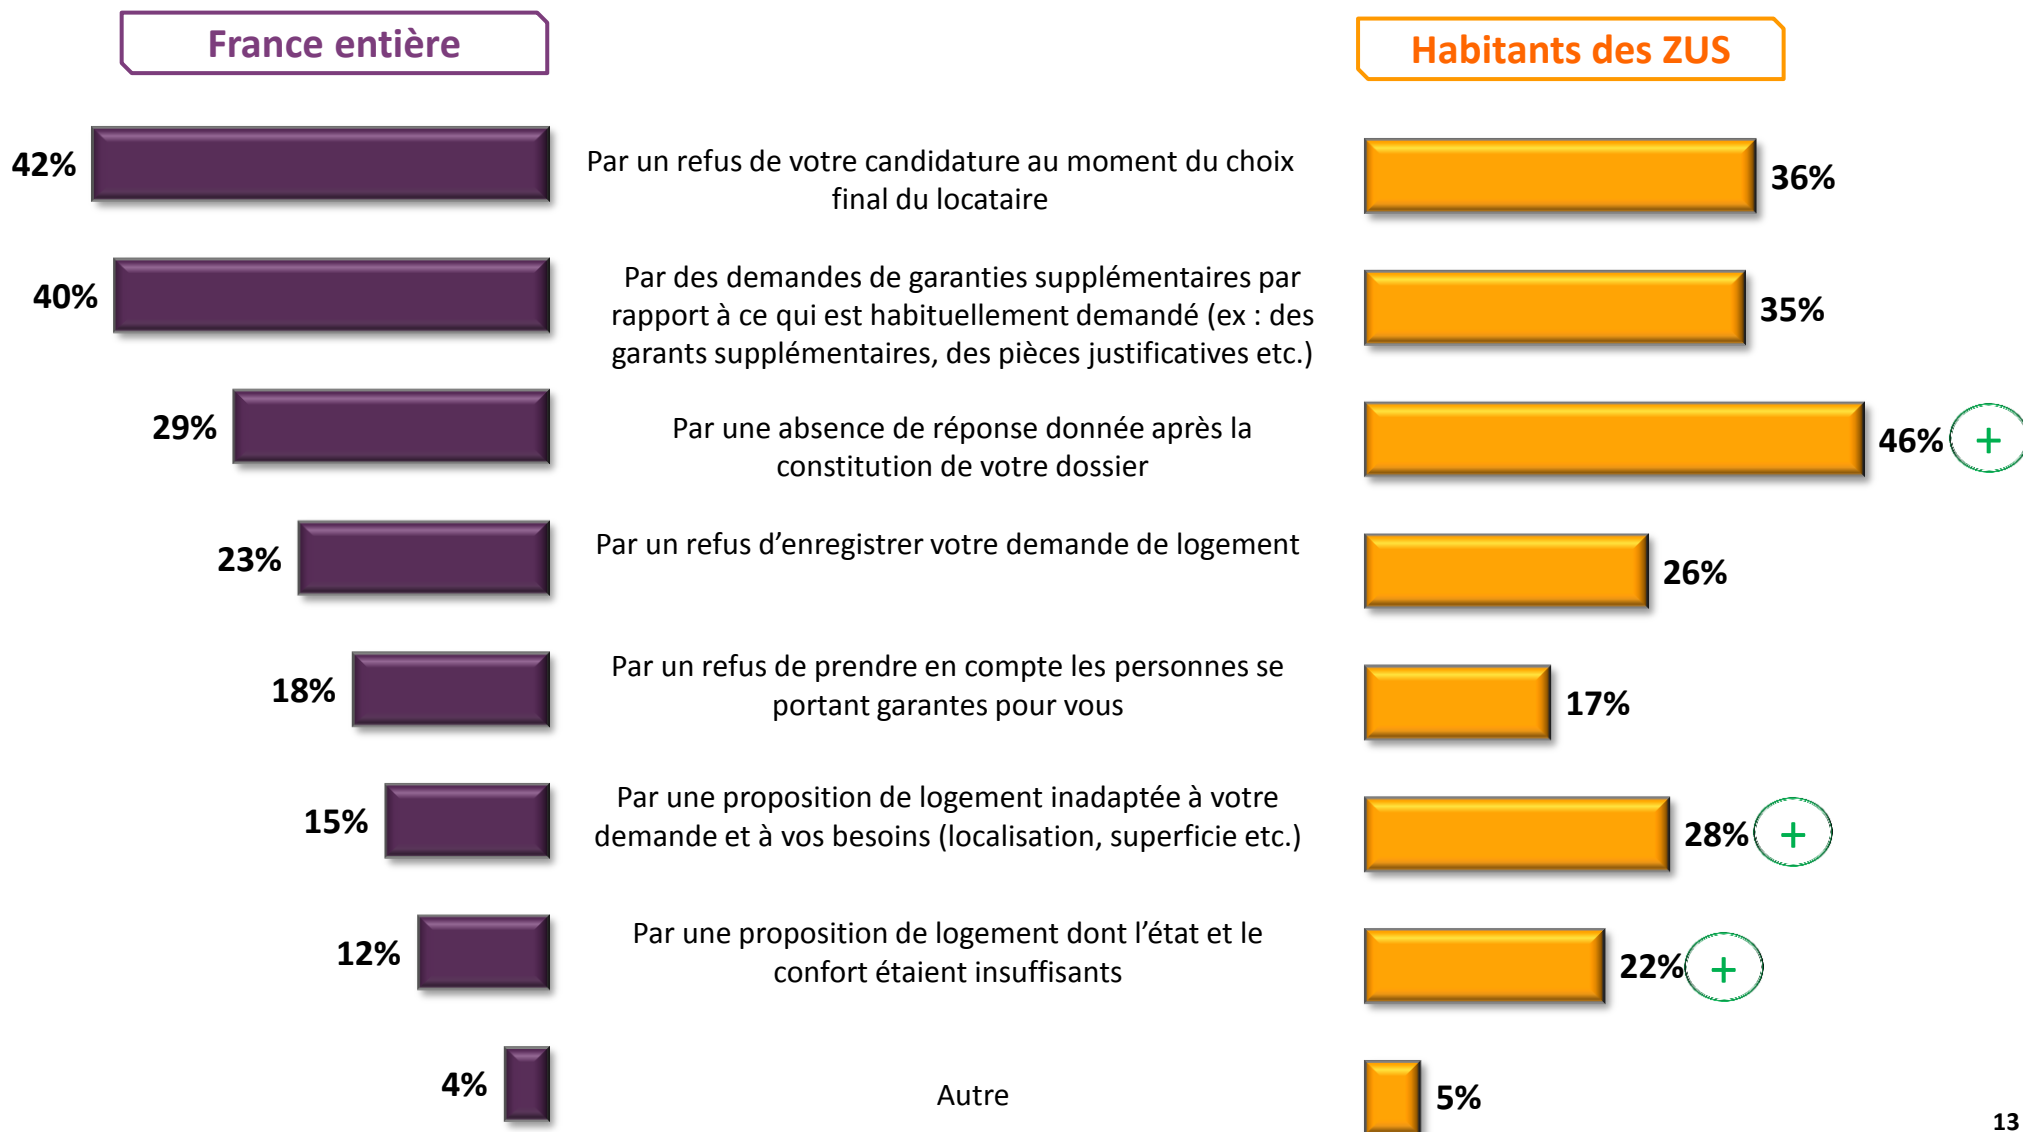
France entière

Habitants des ZUS

| France entière | | Habitants des ZUS |
|---|---|---|
| 42% | Par un refus de votre candidature au moment du choix final du locataire | 36% |
| 40% | Par des demandes de garanties supplémentaires par rapport à ce qui est habituellement demandé (ex : des garants supplémentaires, des pièces justificatives etc.) | 35% |
| 29% | Par une absence de réponse donnée après la constitution de votre dossier | 46% + |
| 23% | Par un refus d'enregistrer votre demande de logement | 26% |
| 18% | Par un refus de prendre en compte les personnes se portant garantes pour vous | 17% |
| 15% | Par une proposition de logement inadaptée à votre demande et à vos besoins (localisation, superficie etc.) | 28% + |
| 12% | Par une proposition de logement dont l'état et le confort étaient insuffisants | 22% + |
| 4% | Autre | 5% |

13